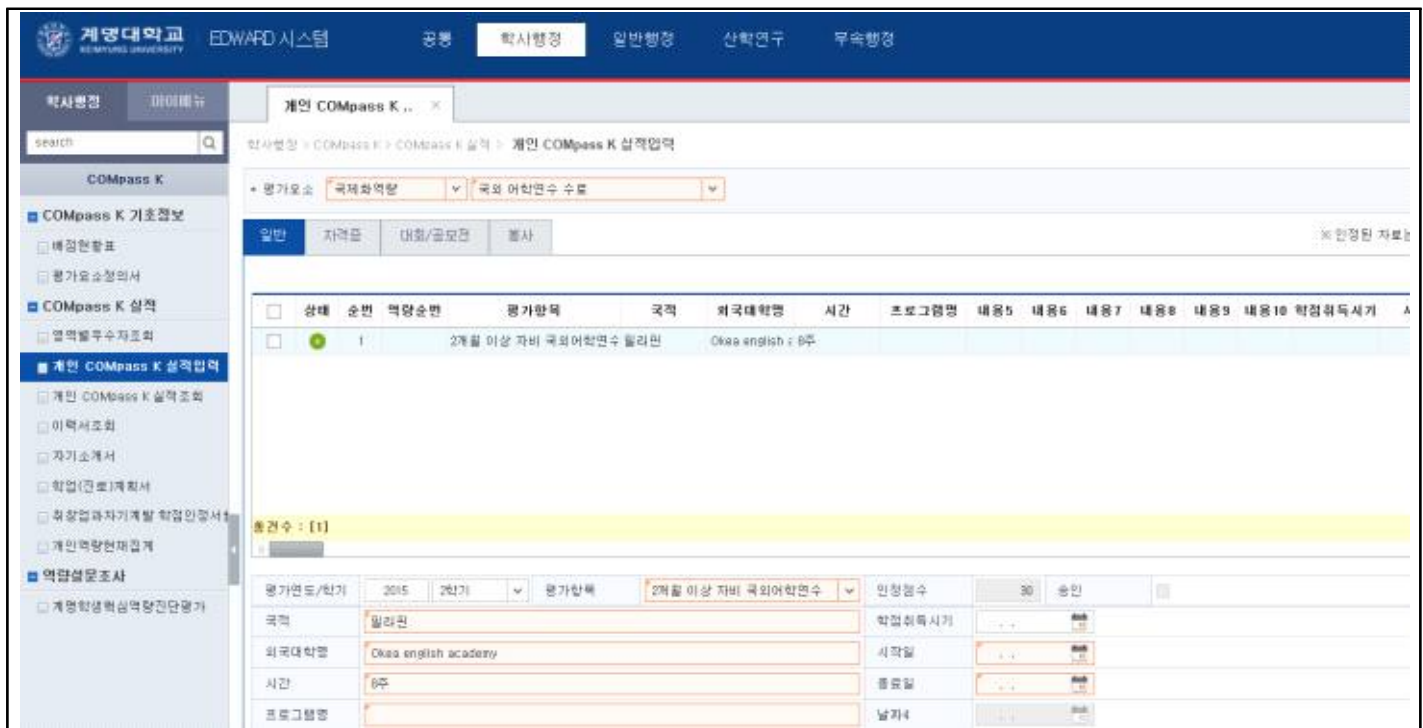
계명대학교 KEIMYUNG UNIVERSITY EDWARD 시스템 공통 학사행정 일반행정 산학연구 부속행정

학사행정 마이메뉴

search

COMpass K

COMpass K 기초정보
배점현황표
평가요소정의서
COMpass K 실적
영역별우수자조회
개인 COMpass K 실적입력
개인 COMpass K 실적조회
이력서조회
자기소개서
학업(진로)계획서
취창업과자기계발 학점인정서
개인역량현재집계
역량설문조사
계명학생핵심역량진단평가

개인 COMpass K ...

학사행정 > COMpass K > COMpass K 실적 > 개인 COMpass K 실적입력

• 평가요소 국제화역량 국외 어학연수 수료

일반 자격증 대회/공모전 봉사

※인정된 자료는

| | 상태 | 순번 | 역량순번 | 평가항목 | 국적 | 외국대학명 | 시간 | 프로그램명 | 내용5 | 내용6 | 내용7 | 내용8 | 내용9 | 내용10 | 학점취득시기 |
|---|---|---|---|---|---|---|---|---|---|---|---|---|---|---|---|
| | | 1 | | 2개월 이상 자비 국외어학연수 필리핀 | | Okea english : 8주 | | | | | | | | | |

총건수 : [1]

| 평가연도/학기 | 2015 2학기 | 평가항목 | 2개월 이상 자비 국외어학연수 | 인정점수 | 30 승인 |
|---|---|---|---|---|---|
| 국적 | 필리핀 | | | 학점취득시기 | . . |
| 외국대학명 | Okea english academy | | | 시작일 | . . |
| 시간 | 8주 | | | 종료일 | . . |
| 프로그램명 | | | | 날짜4 | |